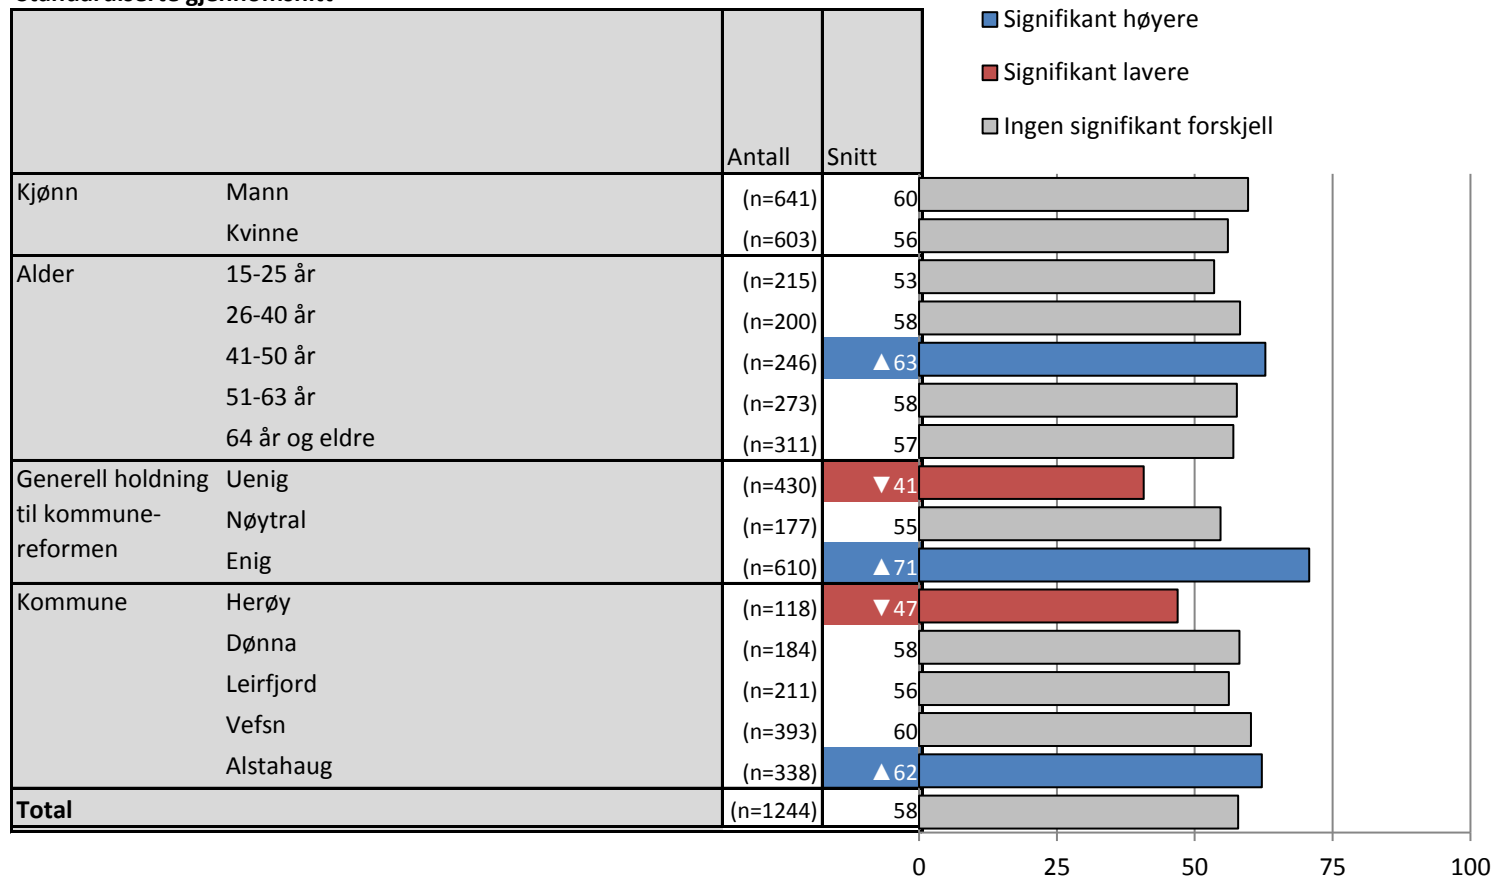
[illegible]

| | | Antall | Snitt |
|---|---|---|---|
| Kjønn | Mann | (n=641) | 60 |
| | Kvinne | (n=603) | 56 |
| Alder | 15-25 år | (n=215) | 53 |
| | 26-40 år | (n=200) | 58 |
| | 41-50 år | (n=246) | ▲63 |
| | 51-63 år | (n=273) | 58 |
| | 64 år og eldre | (n=311) | 57 |
| Generell holdning til kommunereformen | Uenig | (n=430) | ▼41 |
| | Nøytral | (n=177) | 55 |
| | Enig | (n=610) | ▲71 |
| Kommune | Herøy | (n=118) | ▼47 |
| | Dønna | (n=184) | 58 |
| | Leirfjord | (n=211) | 56 |
| | Vefsn | (n=393) | 60 |
| | Alstahaug | (n=338) | ▲62 |
| **Total** | | (n=1244) | 58 |

Signifikant høyere
Signifikant lavere
Ingen signifikant forskjell

0 25 50 75 100